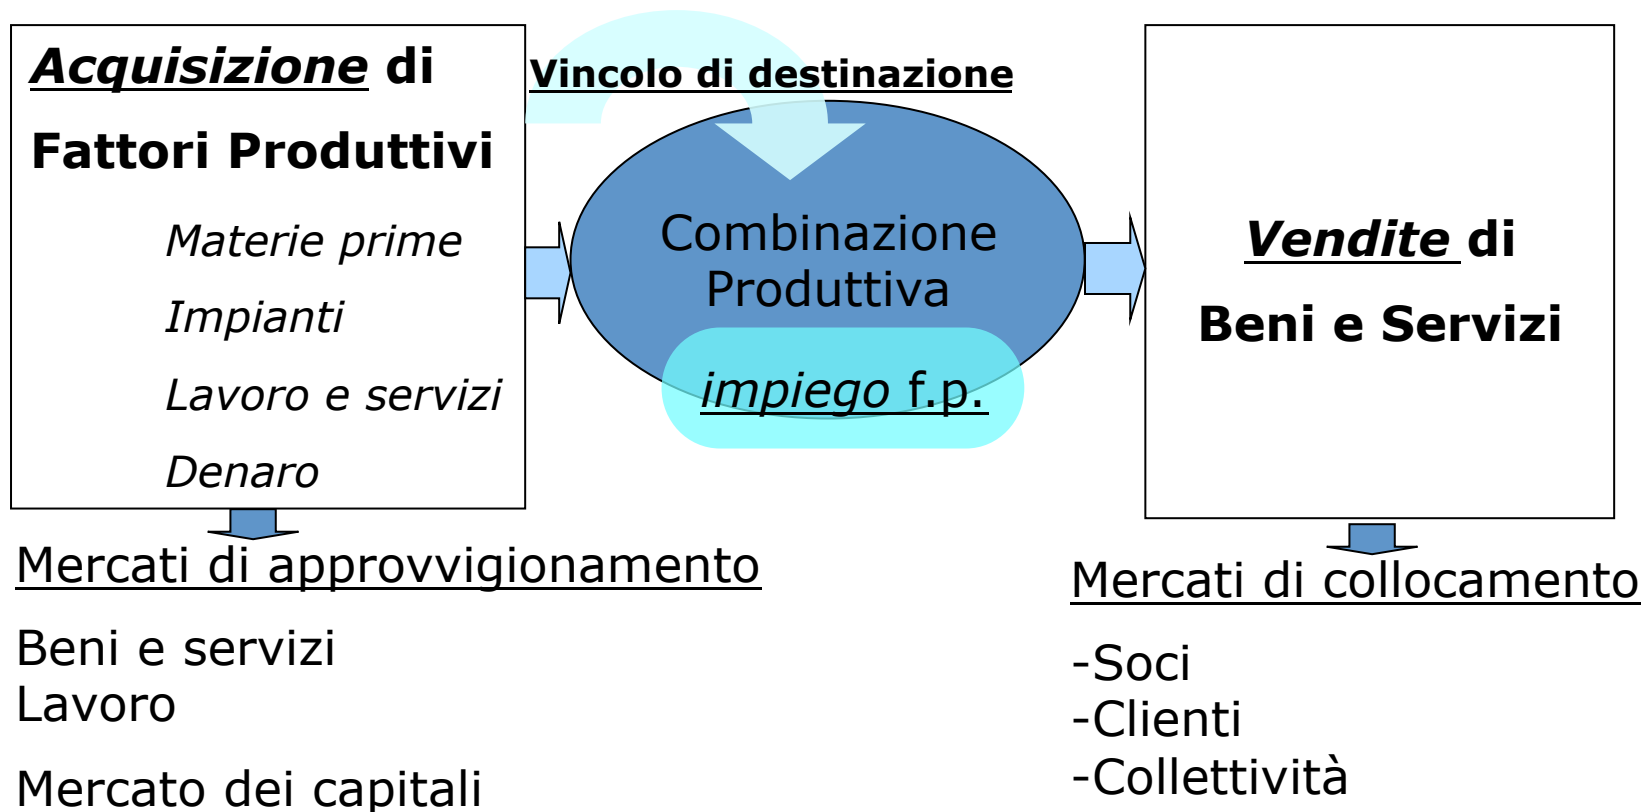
Acquisizione di

Fattori Produttivi

Materie prime

Impianti

Lavoro e servizi

Denaro

Vincolo di destinazione

Combinazione Produttiva

impiego f.p.

Vendite di

Beni e Servizi

Mercati di approvvigionamento

Beni e servizi
Lavoro

Mercato dei capitali

Mercati di collocamento

-Soci
-Clienti
-Collettività